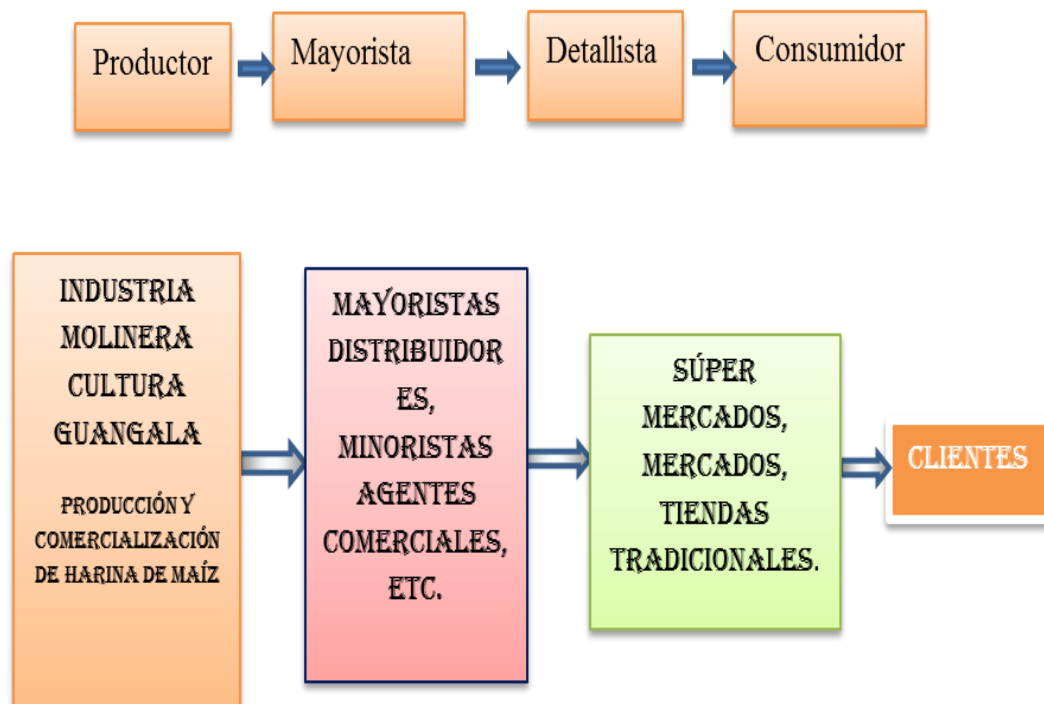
Productor

Mayorista

Detallista

Consumidor

INDUSTRIA MOLINERA CULTURA GUANGALA

PRODUCCIÓN Y COMERCIALIZACIÓN DE HARINA DE MAÍZ

MAYORISTAS DISTRIBUIDORES, MINORISTAS AGENTES COMERCIALES, ETC.

SÚPER MERCADOS, MERCADOS, TIENDAS TRADICIONALES.

CLIENTES